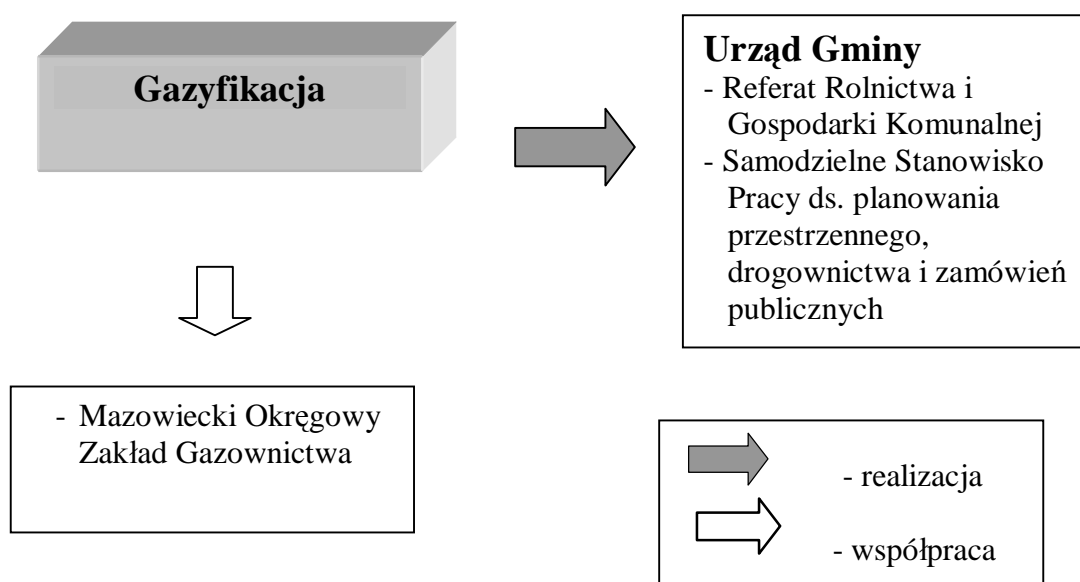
Gazyfikacja

Urząd Gminy
- Referat Rolnictwa i Gospodarki Komunalnej
- Samodzielne Stanowisko Pracy ds. planowania przestrzennego, drogownictwa i zamówień publicznych

- Mazowiecki Okręgowy Zakład Gazownictwa

- realizacja
- współpraca